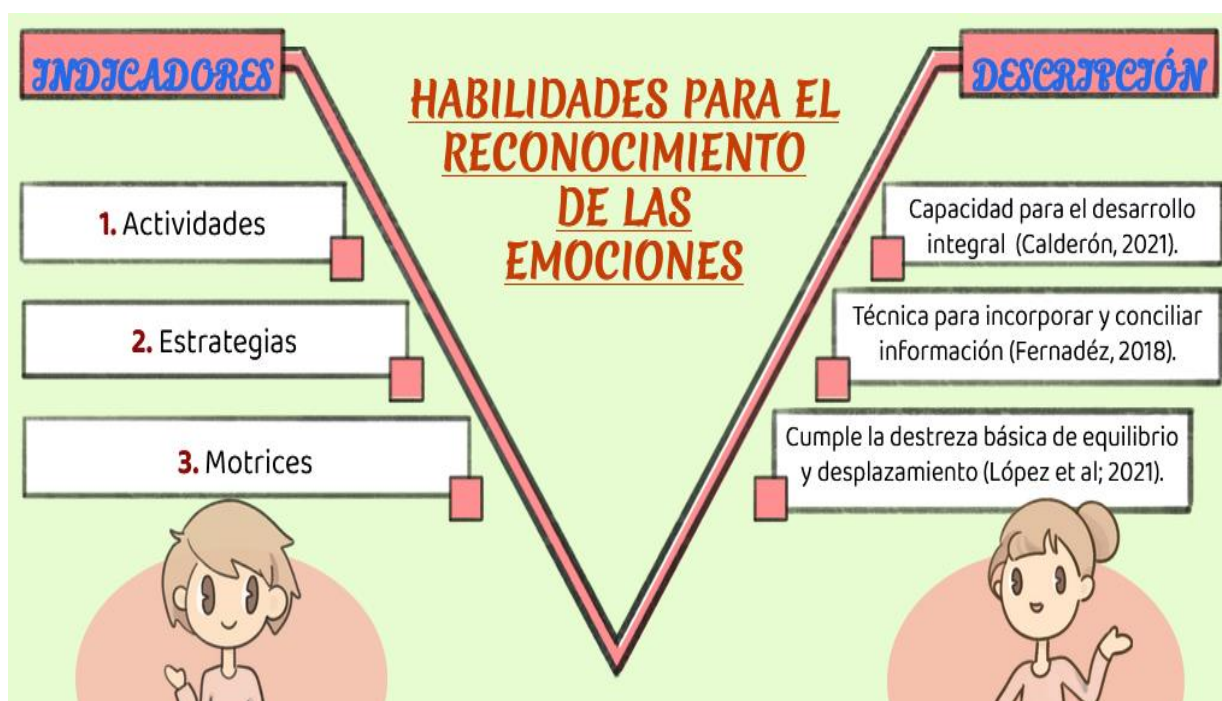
INDICADORES

HABILIDADES PARA EL RECONOCIMIENTO DE LAS EMOCIONES

DESCRIPCIÓN

1. Actividades

2. Estrategias

3. Motrices

Capacidad para el desarrollo integral (Calderón, 2021).

Técnica para incorporar y conciliar información (Fernadéz, 2018).

Cumple la destreza básica de equilibrio y desplazamiento (López et al; 2021).